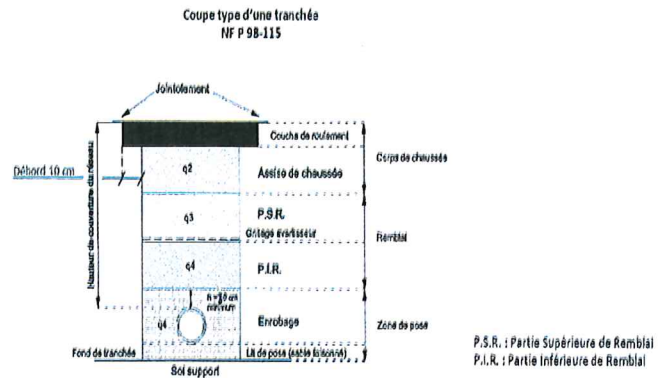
Coupe type d'une tranchée
NF P 98-115

Jointoiement

Couche de roulement

Corps de chaussée

Débord 10 cm

Hauteur de couverture du réseau

q2

Assise de chaussée

q3

P.S.R.

Grillage avertisseur

Remblai

q4

P.I.R.

h = 10 cm minimum

q4

Enrobage

Zone de pose

Fond de tranchée

Lit de pose (sable talonné)

Sol support

P.S.R. : Partie Supérieure de Remblai
P.I.R. : Partie Inférieure de Remblai